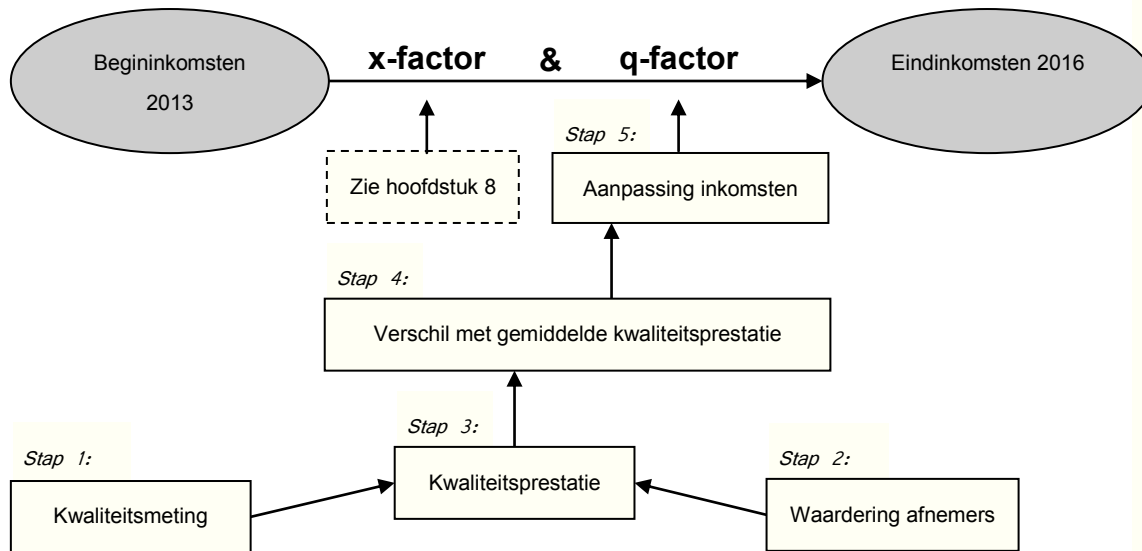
Begininkomsten 2013

x-factor & q-factor

Eindinkomsten 2016

Zie hoofdstuk 8

Stap 5:

Aanpassing inkomsten

Stap 4:

Verschil met gemiddelde kwaliteitsprestatie

Stap 3:

Kwaliteitsprestatie

Stap 1:

Kwaliteitsmeting

Stap 2:

Waardering afnemers